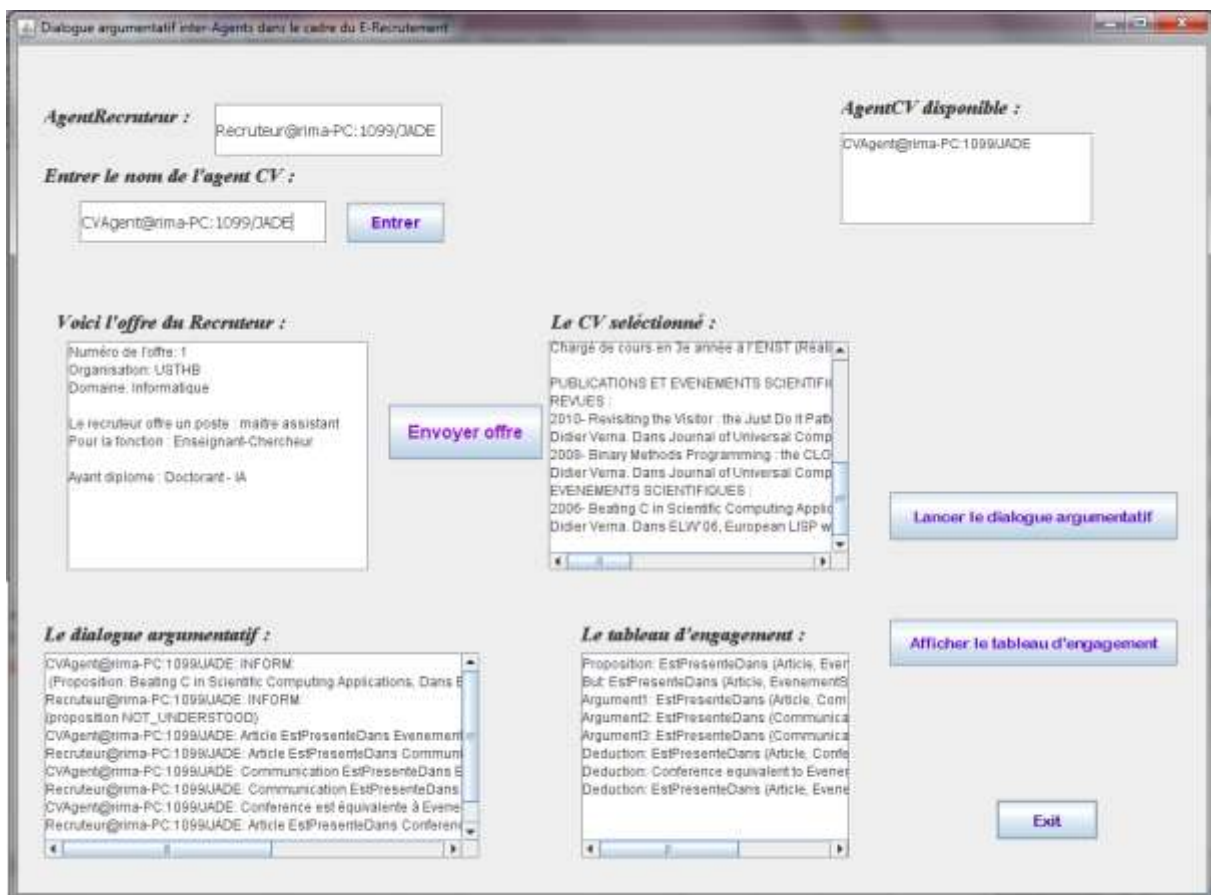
Dialogue argumentatif inter-Agents dans le cadre du E-Recrutement

AgentRecruteur :

Recruteur@rima-PC:1099/JADE

AgentCV disponible :

CVAgent@rima-PC:1099/JADE

Entrer le nom de l'agent CV :

CVAgent@rima-PC:1099/JADE

Entrer

Voici l'offre du Recruteur :

Numéro de l'offre: 1
Organisation: USTHB
Domaine: Informatique

Le recruteur offre un poste : maître assistant
Pour la fonction : Enseignant-Chercheur

Ayant diplome : Doctorant - IA

Envoyer offre

Le CV séléctionné :

Chargé de cours en 3e année à l'ENST (Réali

PUBLICATIONS ET EVENEMENTS SCIENTIFI
REVUES :
2010- Revisiting the Visitor : the Just Do It Patt
Didier Verna. Dans Journal of Universal Comp
2009- Binary Methods Programming : the CLO
Didier Verna. Dans Journal of Universal Comp
EVENEMENTS SCIENTIFIQUES :
2006- Beating C in Scientific Computing Applic
Didier Verna. Dans ELW'06, European LISP w

Lancer le dialogue argumentatif

Le dialogue argumentatif :

CVAgent@rima-PC:1099/JADE: INFORM:
(Proposition: Beating C in Scientific Computing Applications, Dans E
Recruteur@rima-PC:1099/JADE: INFORM:
(proposition NOT_UNDERSTOOD)
CVAgent@rima-PC:1099/JADE: Article EstPresenteDans Evenement
Recruteur@rima-PC:1099/JADE: Article EstPresenteDans Communi
CVAgent@rima-PC:1099/JADE: Communication EstPresenteDans E
Recruteur@rima-PC:1099/JADE: Communication EstPresenteDans
CVAgent@rima-PC:1099/JADE: Conference est équivalente à Evene
Recruteur@rima-PC:1099/JADE: Article EstPresenteDans Conferenc

Le tableau d'engagement :

Proposition: EstPresenteDans (Article, Ever
But: EstPresenteDans (Article, EvenementS
Argument1: EstPresenteDans (Article, Com
Argument2: EstPresenteDans (Communica
Argument3: EstPresenteDans (Communica
Deduction: EstPresenteDans (Article, Confe
Deduction: Conference equivalent to Evener
Deduction: EstPresenteDans (Article, Evene

Afficher le tableau d'engagement

Exit